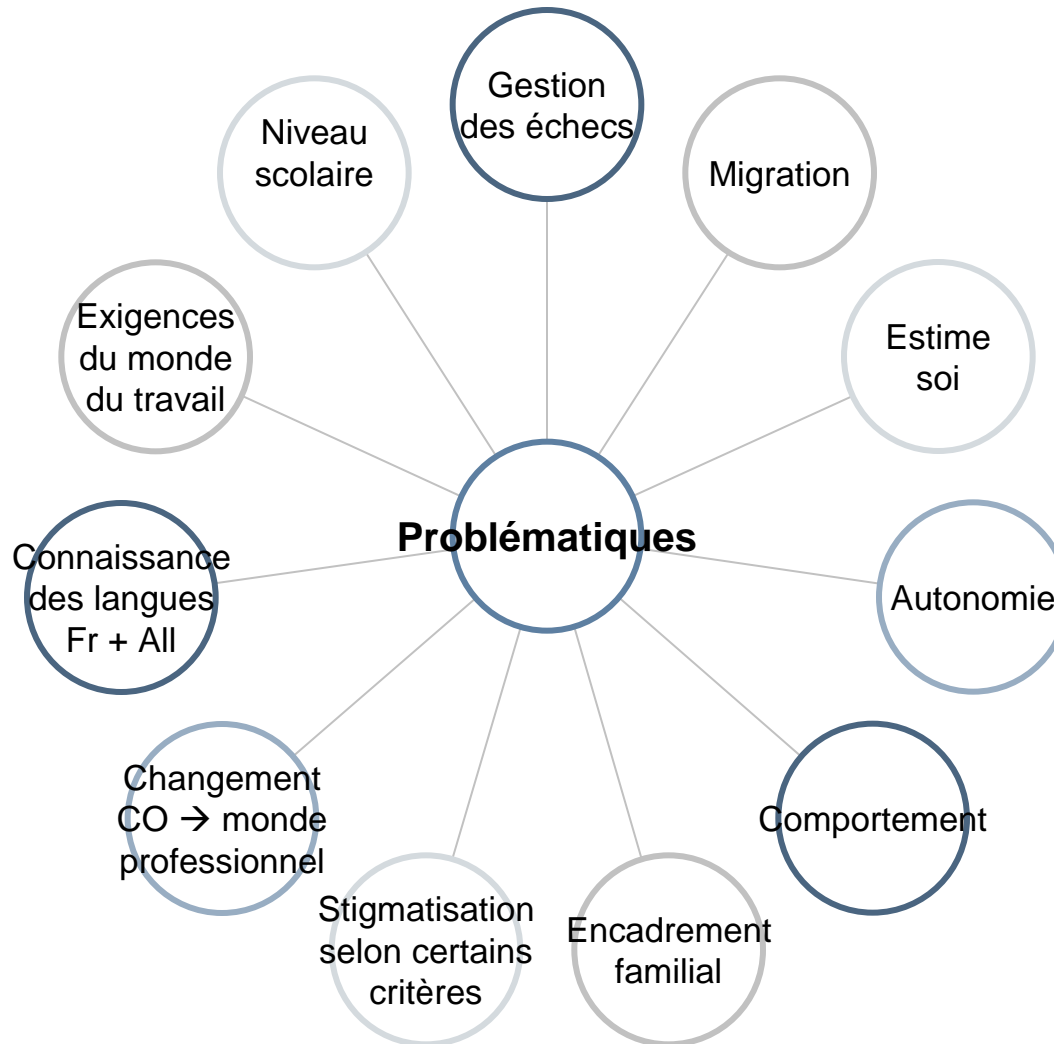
Problématiques

Gestion des échecs

Migration

Estime soi

Autonomie

Comportement

Encadrement familial

Stigmatisation selon certains critères

Changement CO → monde professionnel

Connaissance des langues Fr + All

Exigences du monde du travail

Niveau scolaire